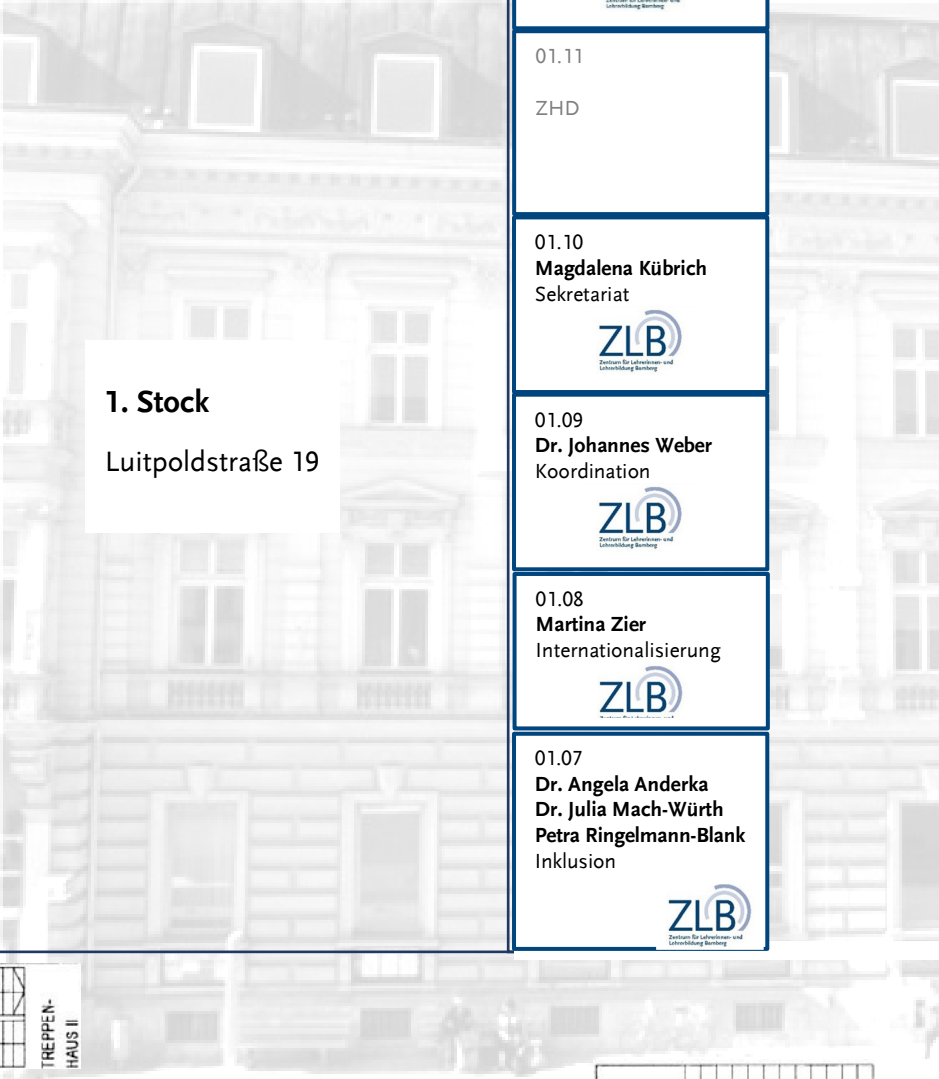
Zentrum für Lehrerinnen- und Lehrerbildung Bamberg

01.11

ZHD

01.10
**Magdalena Kübrich**
Sekretariat

ZLB
Zentrum für Lehrerinnen- und Lehrerbildung Bamberg

1. Stock

Luitpoldstraße 19

01.09
**Dr. Johannes Weber**
Koordination

ZLB
Zentrum für Lehrerinnen- und Lehrerbildung Bamberg

01.08
**Martina Zier**
Internationalisierung

ZLB
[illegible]

01.07
**Dr. Angela Anderka**
**Dr. Julia Mach-Würth**
**Petra Ringelmann-Blank**
Inklusion

ZLB
Zentrum für Lehrerinnen- und Lehrerbildung Bamberg

TREPPEN-HAUS II